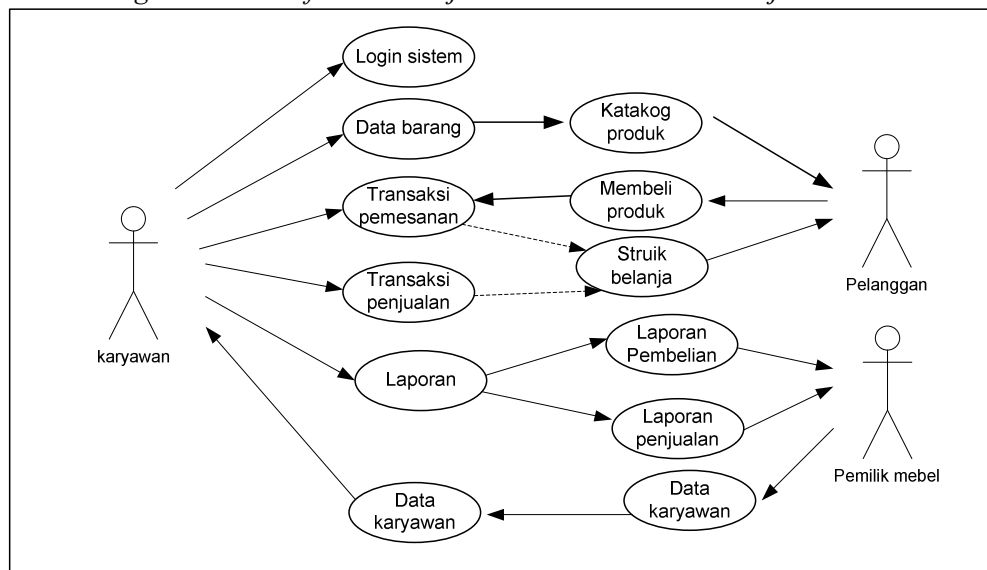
Login sistem

Data barang

Katakog produk

Transaksi pemesanan

Membeli produk

Struik belanja

Transaksi penjualan

Laporan

Laporan Pembelian

Laporan penjualan

Data karyawan

Data karyawan

karyawan

Pelanggan

Pemilik mebel